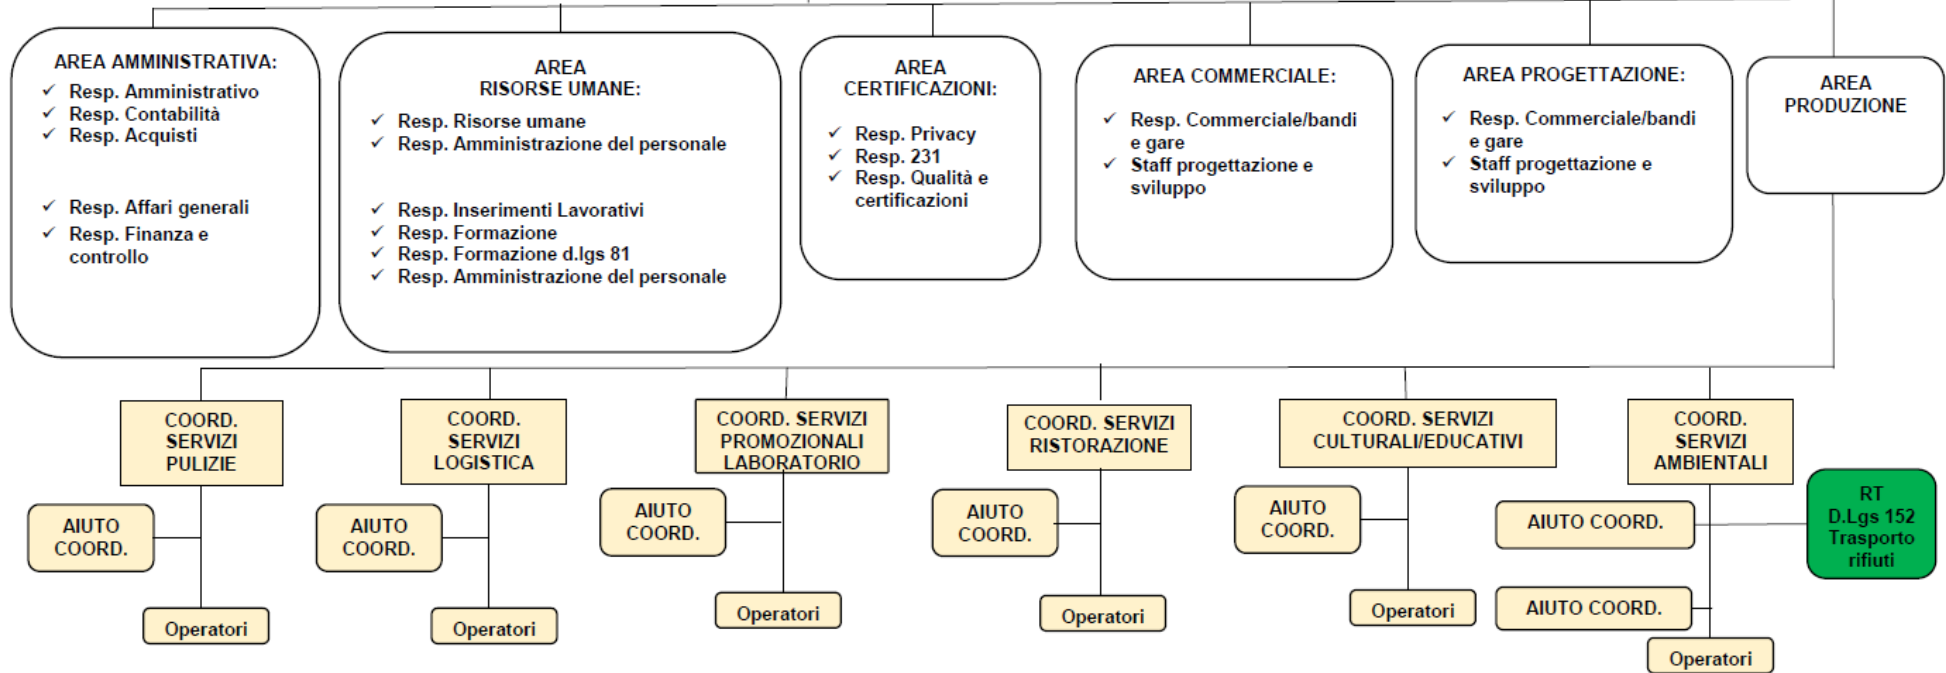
AREA AMMINISTRATIVA:
✓ Resp. Amministrativo
✓ Resp. Contabilità
✓ Resp. Acquisti

✓ Resp. Affari generali
✓ Resp. Finanza e controllo

AREA RISORSE UMANE:
✓ Resp. Risorse umane
✓ Resp. Amministrazione del personale

✓ Resp. Inserimenti Lavorativi
✓ Resp. Formazione
✓ Resp. Formazione d.lgs 81
✓ Resp. Amministrazione del personale

AREA CERTIFICAZIONI:
✓ Resp. Privacy
✓ Resp. 231
✓ Resp. Qualità e certificazioni

AREA COMMERCIALE:
✓ Resp. Commerciale/bandi e gare
✓ Staff progettazione e sviluppo

AREA PROGETTAZIONE:
✓ Resp. Commerciale/bandi e gare
✓ Staff progettazione e sviluppo

AREA PRODUZIONE

COORD. SERVIZI PULIZIE
AIUTO COORD.
Operatori

COORD. SERVIZI LOGISTICA
AIUTO COORD.
Operatori

COORD. SERVIZI PROMOZIONALI LABORATORIO
AIUTO COORD.
Operatori

COORD. SERVIZI RISTORAZIONE
AIUTO COORD.
Operatori

COORD. SERVIZI CULTURALI/EDUCATIVI
AIUTO COORD.
Operatori

COORD. SERVIZI AMBIENTALI
AIUTO COORD.
AIUTO COORD.
Operatori

RT D.Lgs 152 Trasporto rifiuti